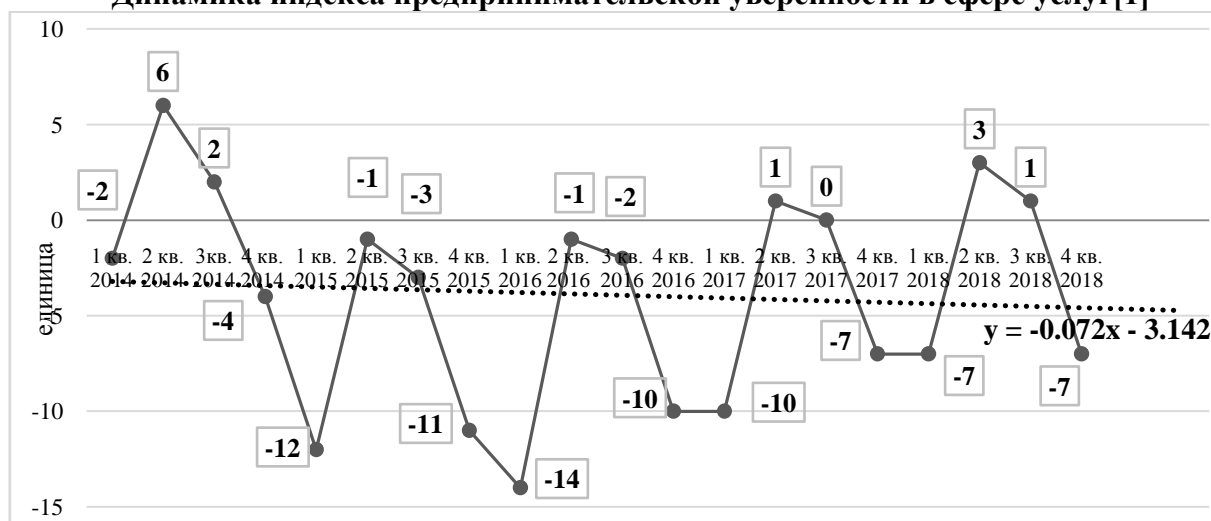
Динамика индекса предпринимательской уверенности в сфере услуг [1]

10
5
0
-5
-10
-15

единица

-2
6
2
-4
-12
-1
-3
-11
-14
-1
-2
-10
-10
1
0
-7
-7
3
1
-7

1 кв. 2014
2 кв. 2014
3кв. 2014
4 кв. 2014
1 кв. 2015
2 кв. 2015
3 кв. 2015
4 кв. 2015
1 кв. 2016
2 кв. 2016
3 кв. 2016
4 кв. 2016
1 кв. 2017
2 кв. 2017
3 кв. 2017
4 кв. 2017
1 кв. 2018
2 кв. 2018
3 кв. 2018
4 кв. 2018

y = -0.072x - 3.142